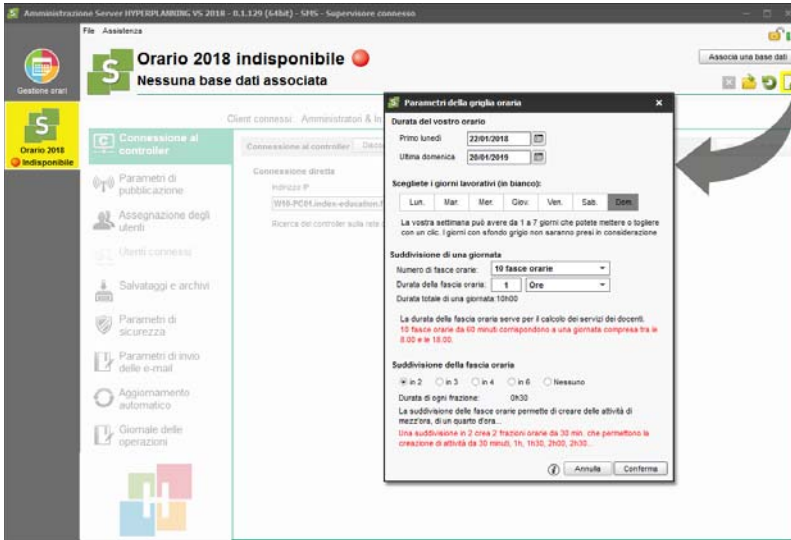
Amministrazione Server HYPERPLANNING VS 2018 - 0.1.129 (64bit) - SMS - Supervisore connesso

File Assistenza

Gestione orari

Orario 2018 indisponibile

Orario 2018 indisponibile
Nessuna base dati associata

Associa una base dati

Client connessi Amministratori & In

Connessione al controller

Connessione al controller Disco

Connessione diretta
Indirizzo IP
W10-PC01.index-education.fr
Ricerca del controller sulla rete

Parametri di pubblicazione

Assegnazione degli utenti

Utenti connessi

Salvataggi e archivi

Parametri di sicurezza

Parametri di invio delle e-mail

Aggiornamento automatico

Giornale delle operazioni

Parametri della griglia oraria

Durata del vostro orario
Primo lunedì 22/01/2018
Ultima domenica 20/01/2019

Scegliete i giorni lavorativi (in bianco):
Lun. Mar. Mer. Giov. Ven. Sab. Dom.
La vostra settimana può avere da 1 a 7 giorni che potete mettere o togliere con un clic. I giorni con sfondo grigio non saranno presi in considerazione

Suddivisione di una giornata
Numero di fasce orarie: 10 fasce orarie
Durata della fascia oraria: 1 Ore
Durata totale di una giornata: 10h00

La durata della fascia oraria serve per il calcolo dei servizi dei docenti.
10 fasce orarie da 60 minuti corrispondono a una giornata compresa tra le 8.00 e le 18.00.

Suddivisione della fascia oraria
in 2 in 3 in 4 in 6 Nessuno
Durata di ogni frazione: 0h30
La suddivisione delle fasce orarie permette di creare delle attività di mezz'ora, di un quarto d'ora...
Una suddivisione in 2 crea 2 frazioni orarie da 30 min. che permettono la creazione di attività da 30 minuti, 1h, 1h30, 2h00, 2h30...

Annulla Conferma